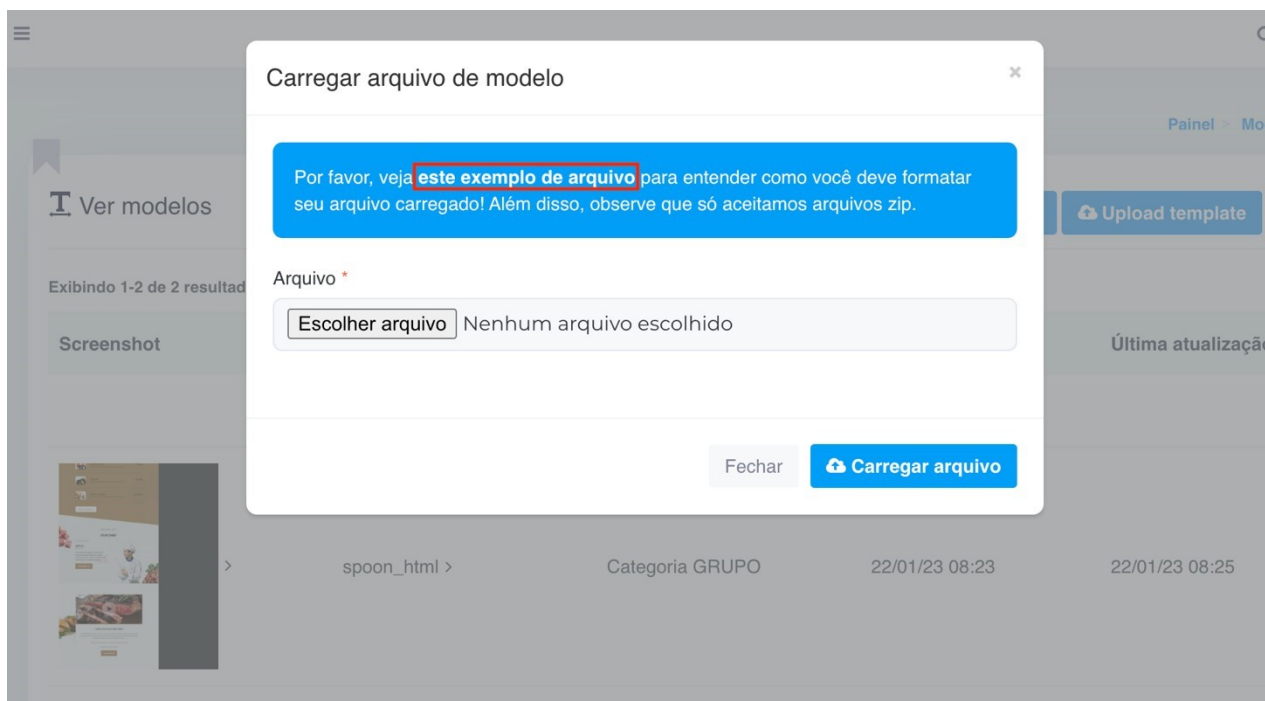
Carregar arquivo de modelo

×

Por favor, veja **este exemplo de arquivo** para entender como você deve formatar seu arquivo carregado! Além disso, observe que só aceitamos arquivos zip.

Arquivo *

Escolher arquivo Nenhum arquivo escolhido

Fechar

Carregar arquivo

Painel > Mo

Ver modelos

Upload template

Exibindo 1-2 de 2 resultad

Screenshot

Última atualizaçã

spoon_html >

Categoria GRUPO

22/01/23 08:23

22/01/23 08:25